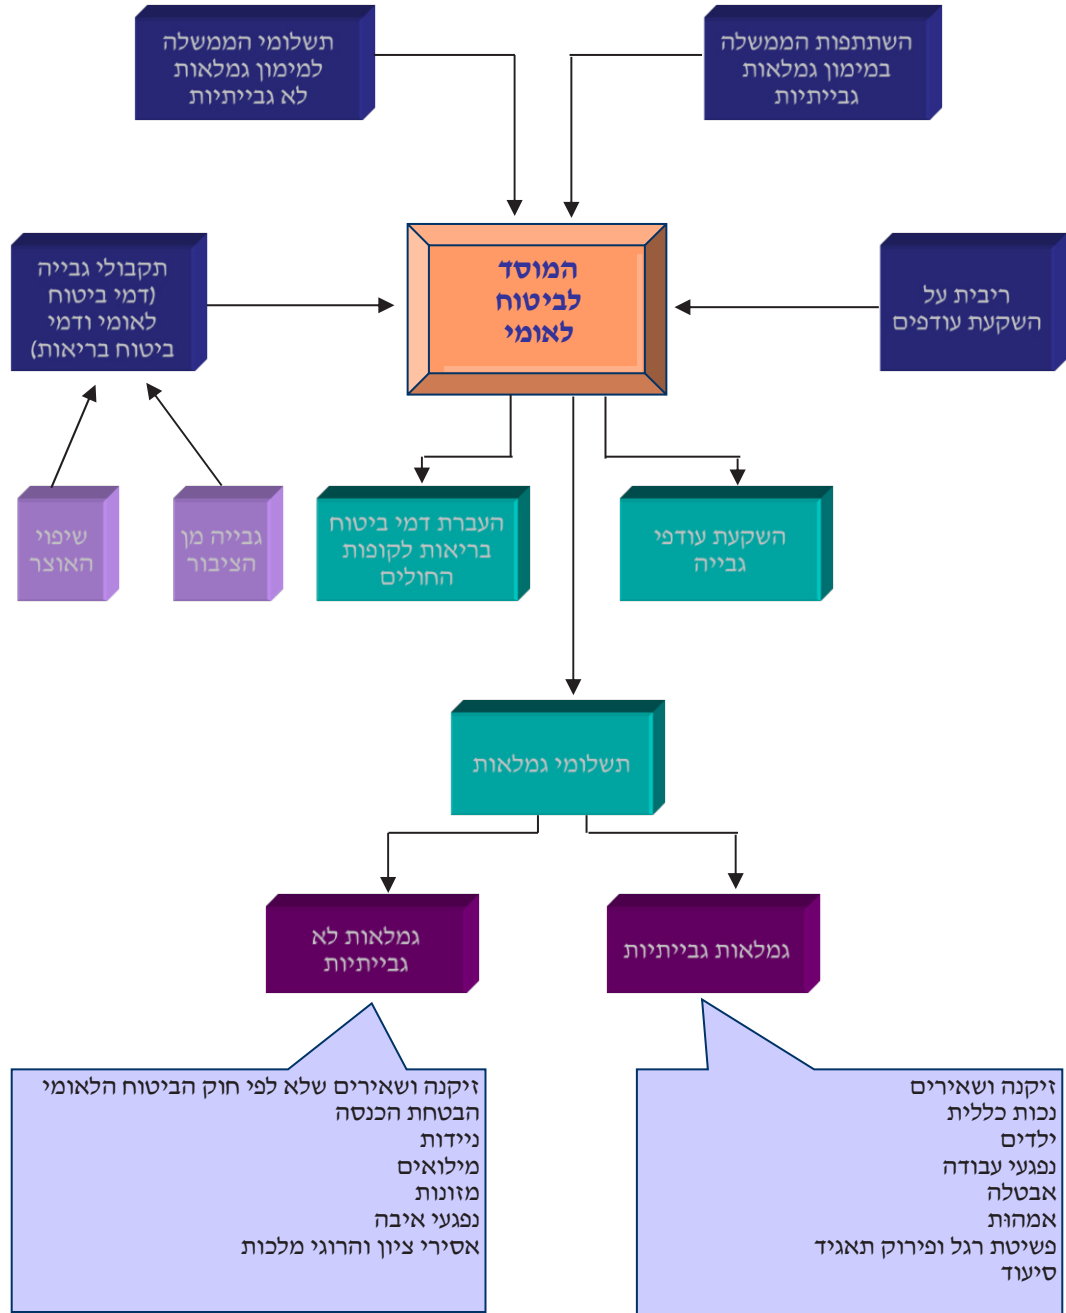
השתתפות הממשלה במימון גמלאות גבייתיות

תשלומי הממשלה למימון גמלאות לא גבייתיות

ריבית על השקעת עודפים

המוסד לביטוח לאומי

תקבולי גבייה (דמי ביטוח לאומי ודמי ביטוח בריאות)

השקעת עודפי גבייה

העברת דמי ביטוח בריאות לקופות החולים

גבייה מן הציבור

שיפוי האוצר

תשלומי גמלאות

גמלאות גבייתיות

גמלאות לא גבייתיות

זיקנה ושאירים
נכות כללית
ילדים
נפגעי עבודה
אבטלה
אמהות
פשיטת רגל ופירוק תאגיד
סיעוד

זיקנה ושאירים שלא לפי חוק הביטוח הלאומי
הבטחת הכנסה
ניידות
מילואים
מזונות
נפגעי איבה
אסירי ציון והרוגי מלכות